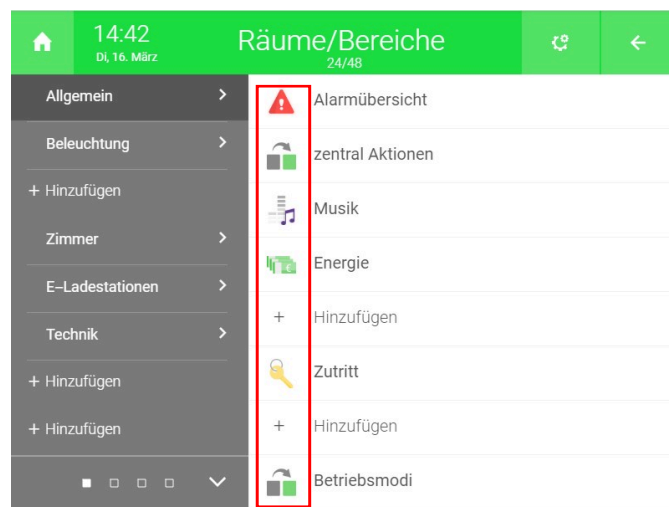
14:42
Di, 16. März

Räume/Bereiche
24/48

Allgemein

Beleuchtung

+ Hinzufügen

Zimmer

E–Ladestationen

Technik

+ Hinzufügen

+ Hinzufügen

Alarmübersicht

zentral Aktionen

Musik

Energie

+ Hinzufügen

Zutritt

+ Hinzufügen

Betriebsmodi